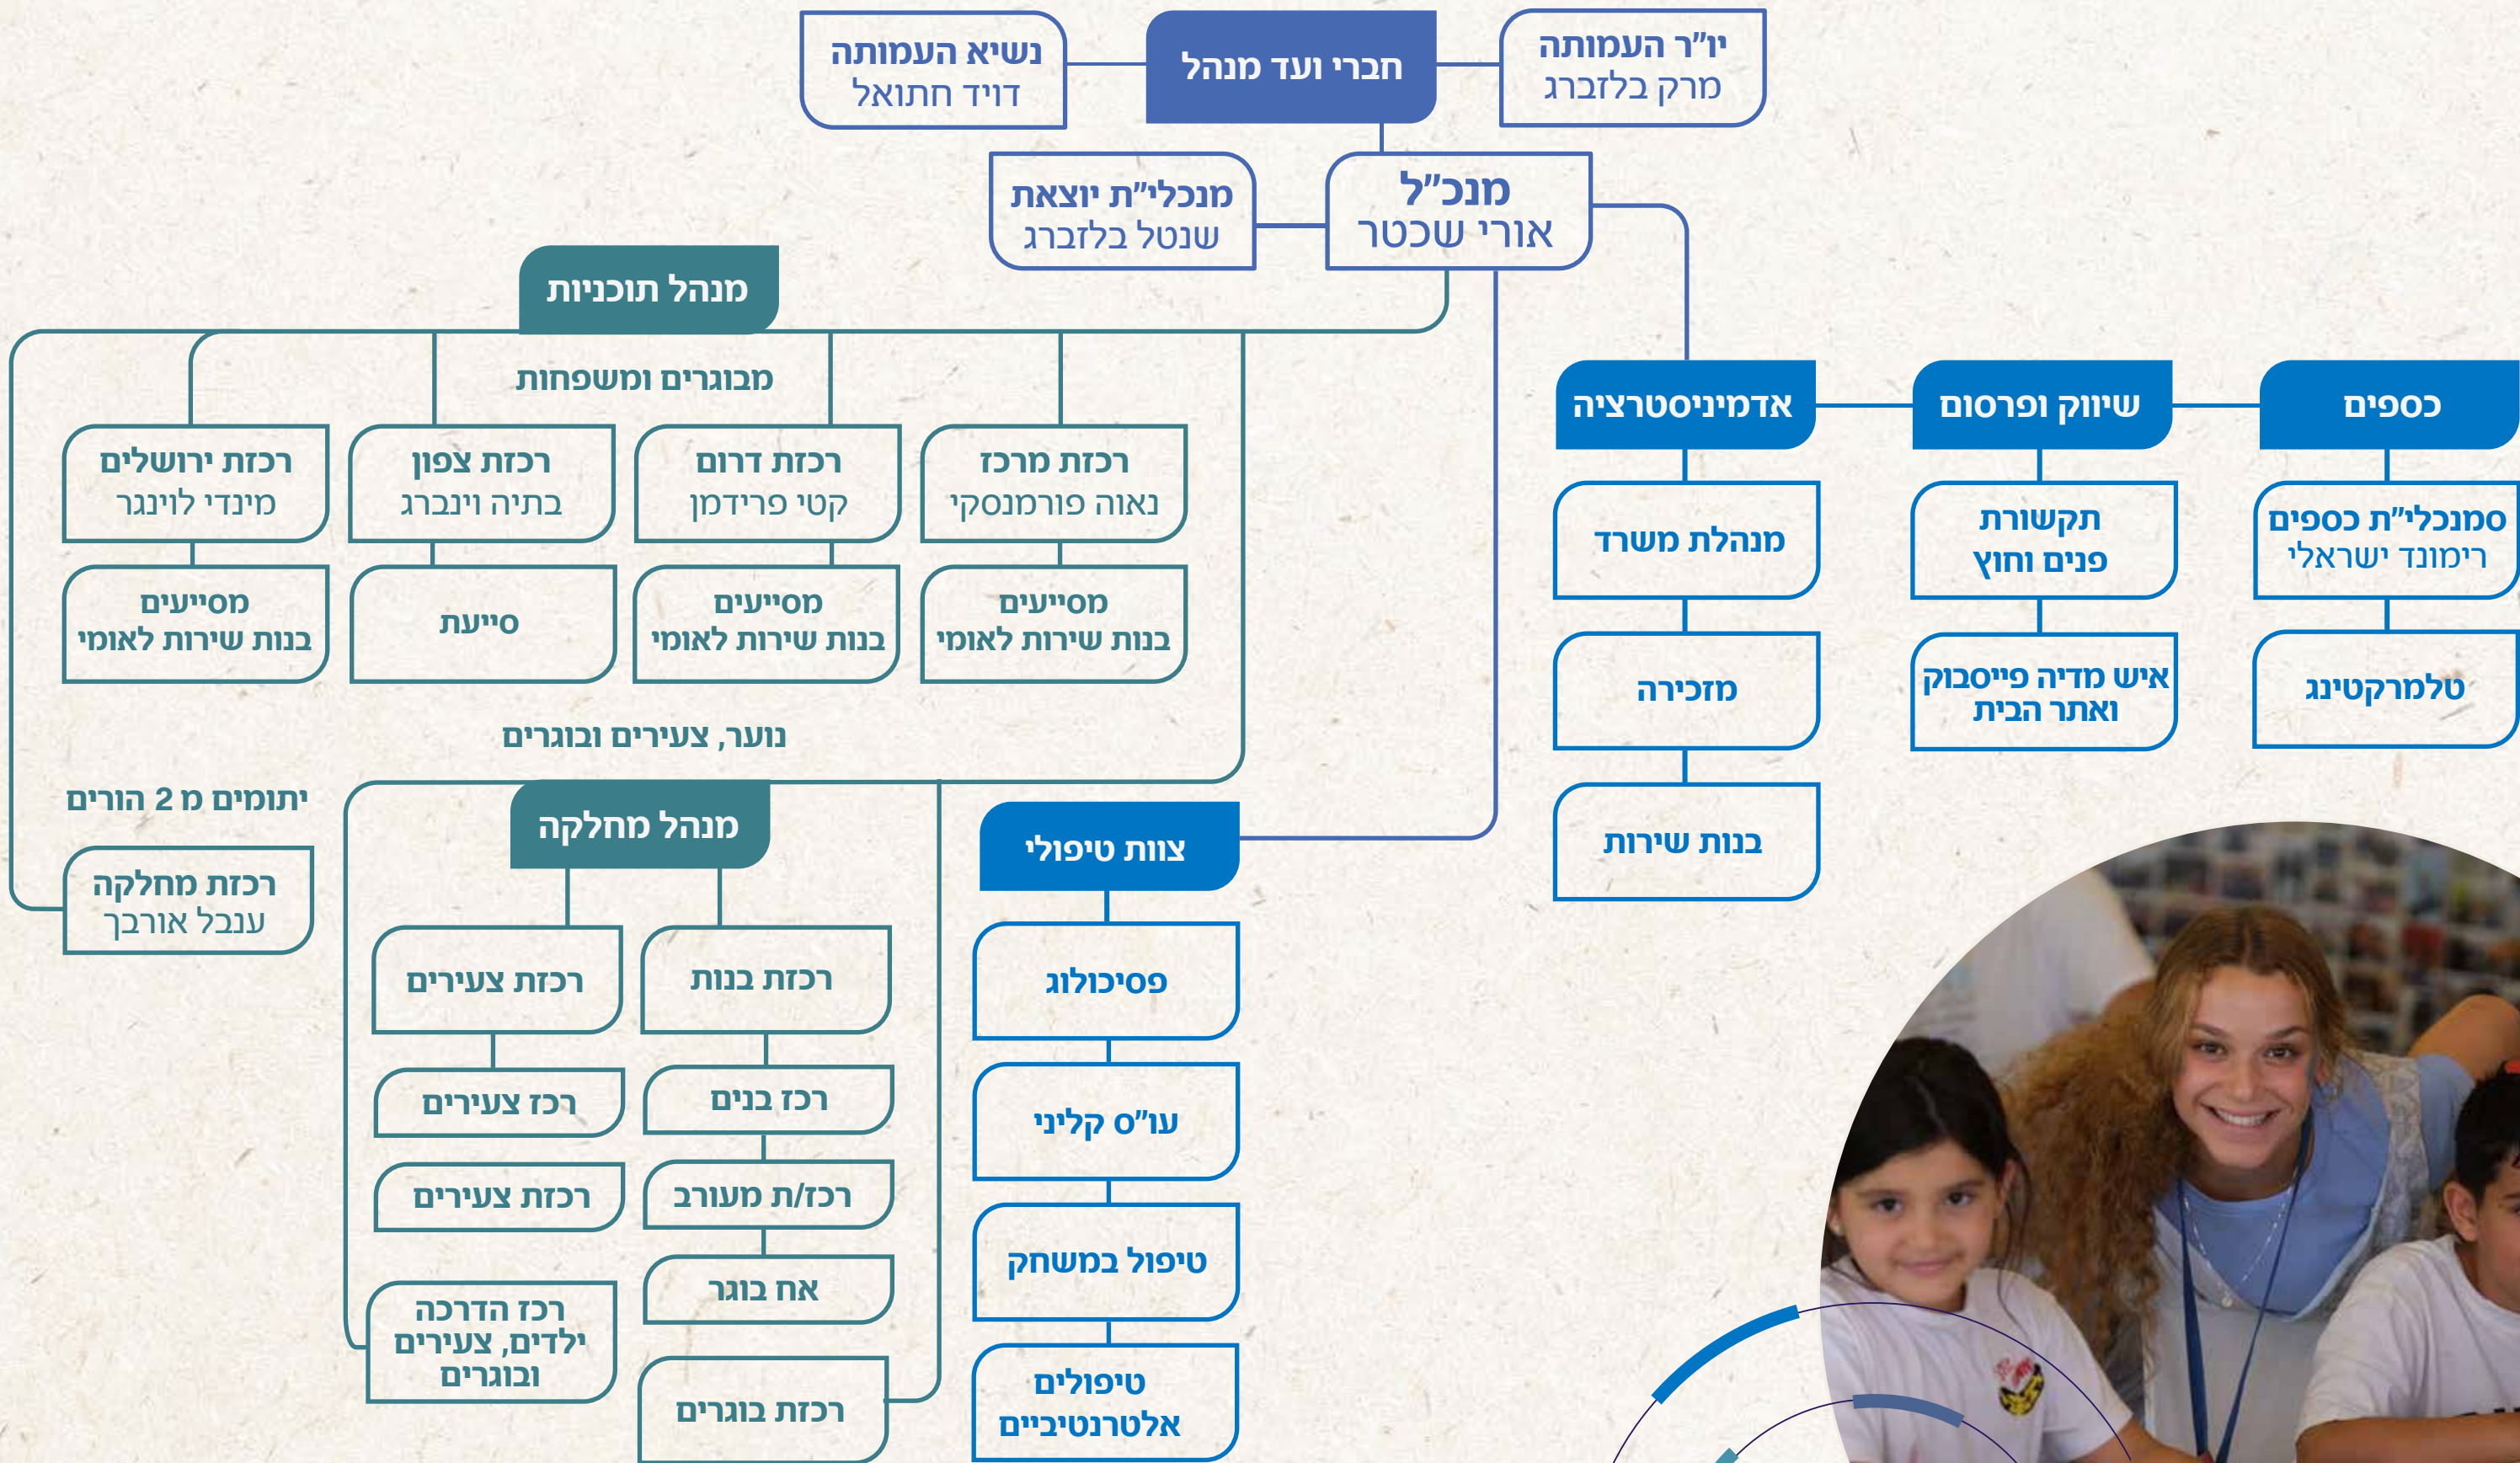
יו"ר העמותה
מרק בלזברג

חברי ועד מנהל

נשיא העמותה
דויד חתואל

מנכ"ל
אורי שכטר

מנכלי"ת יוצאת
שנטל בלזברג

מנהל תוכניות

מבוגרים ומשפחות

רכזת מרכז
נאוה פורמנסקי

רכזת דרום
קטי פרידמן

רכזת צפון
בתיה וינברג

רכזת ירושלים
מינדי לוינגר

מסייעים
בנות שירות לאומי

מסייעים
בנות שירות לאומי

סייעת

מסייעים
בנות שירות לאומי

נוער, צעירים ובוגרים

יתומים מ 2 הורים

רכזת מחלקה
ענבל אורבך

מנהל מחלקה

רכזת בנות

רכזת צעירים

רכז בנים

רכז צעירים

רכז/ת מעורב

רכזת צעירים

אח בוגר

רכז הדרכה
ילדים, צעירים
ובוגרים

רכזת בוגרים

צוות טיפולי

פסיכולוג

עו"ס קליני

טיפול במשחק

טיפולים
אלטרנטיביים

כספים

אדמיניסטרציה

שיווק ופרסום

סמנכלי"ת כספים
רימונד ישראלי

טלמרקטינג

תקשורת
פנים וחוץ

איש מדיה פייסבוק
ואתר הבית

מנהלת משרד

מזכירה

בנות שירות